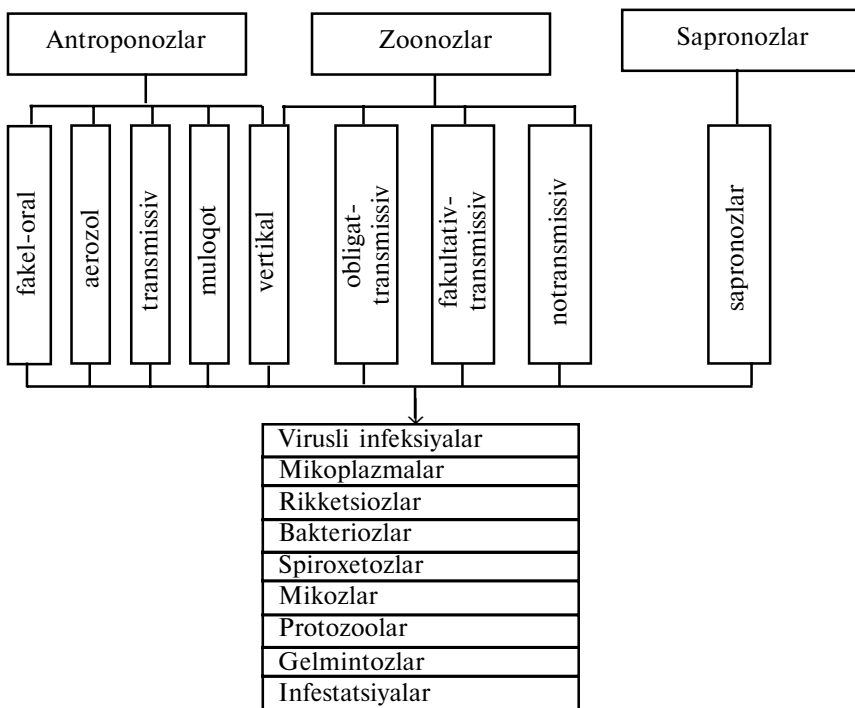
Antroponozlar

Zoonozlar

Sapronozlar

fakel-oral

aerozol

transmissiv

muloqot

vertikal

obligat-transmissiv

fakultativ-transmissiv

notransmissiv

sapronozlar

Virusli infeksiyalar
Mikoplazmalar
Rikketsiozlar
Bakteriozlar
Spiroxetozlar
Mikozlar
Protozoolar
Gelmintozlar
Infestatsiyalar